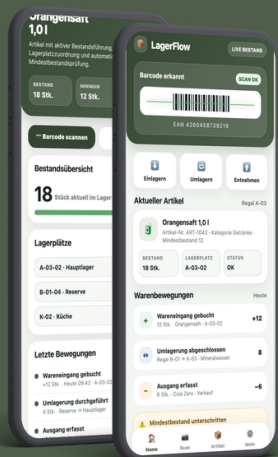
Orangensaft
1,0 l
Artikel mit aktiver Bestandsführung, Lagerplatzzuordnung und automat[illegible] Mindestbestandsprüfung.
BESTAND
18 Stk.
MINIMUM
12 Stk.
Barcode scannen
Bestandsübersicht
18 Stück aktuell im Lager
Lagerplätze
A-03-02 · Hauptlager
B-01-04 · Reserve
K-02 · Küche
Letzte Bewegungen
Wareneingang gebucht
+12 Stk. · Heute 09:42 · A-03-02
Umlagerung durchgeführt
4 Stk. · Reserve → Hauptlager
Ausgang erfasst

LagerFlow
LIVE BESTAND
Barcode erkannt
SCAN OK
EAN 4260458739218
Einlagern
Umlagern
Entnehmen
Aktueller Artikel
Regal A-03
Orangensaft 1,0 l
Artikel-Nr.: ART-1042 · Kategorie Getränke · Mindestbestand 12
BESTAND
18 Stk.
LAGERPLATZ
A-03-02
STATUS
OK
Warenbewegungen
Heute
Wareneingang gebucht
12 Stk. · Orangensaft · A-03-02
+12
Umlagerung abgeschlossen
Regal B-01 → A-03 · Mineralwasser
8
Ausgang erfasst
6 Stk. · Cola Zero · Verkauf
−6
Mindestbestand unterschritten
Home
Scan
Artikel
Mehr